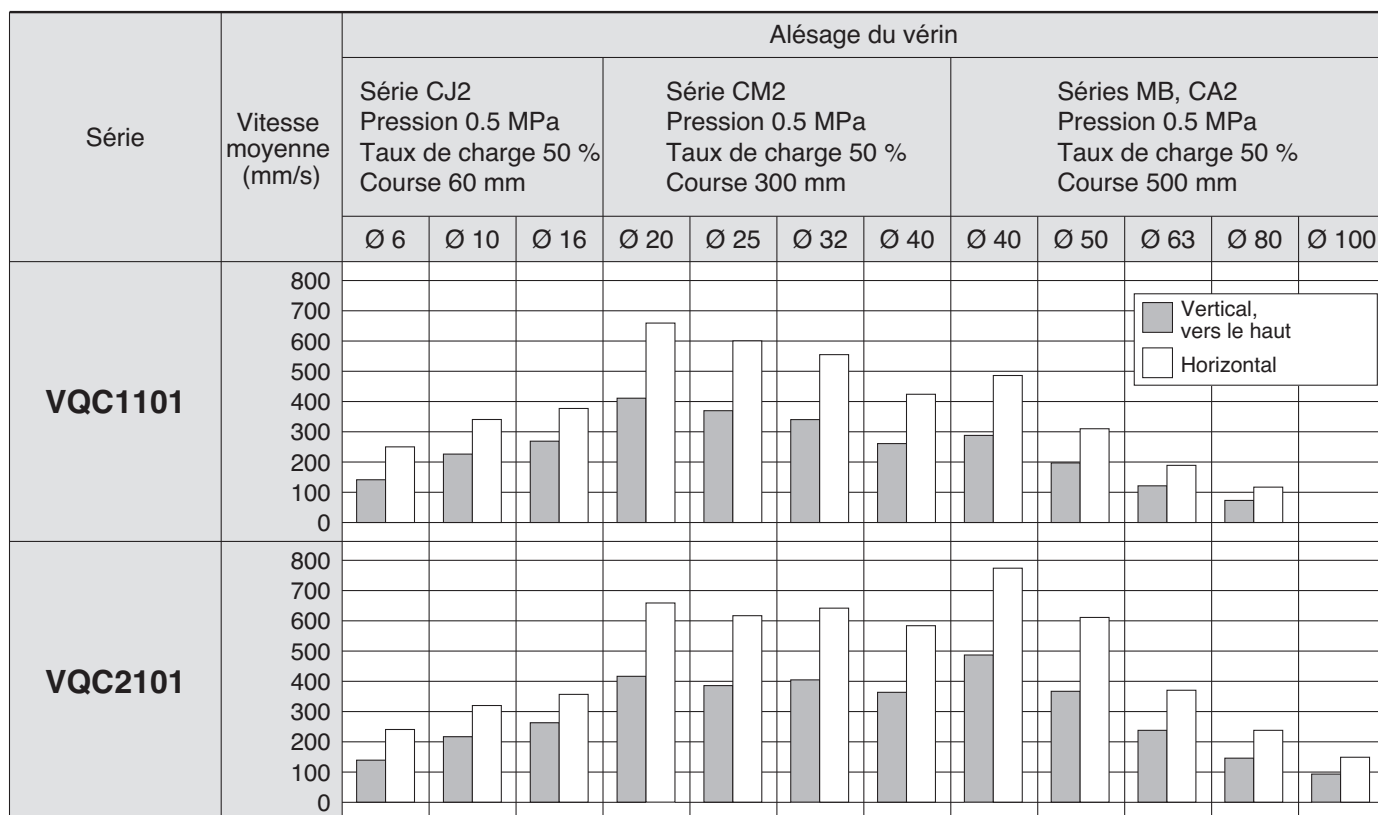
| Série | Vitesse moyenne (mm/s) | Alésage du vérin | | | | | | | | | | | |
|---|---|---|---|---|---|---|---|---|---|---|---|---|---|
| | | Série CJ2 Pression 0.5 MPa Taux de charge 50 % Course 60 mm | | | Série CM2 Pression 0.5 MPa Taux de charge 50 % Course 300 mm | | | | Séries MB, CA2 Pression 0.5 MPa Taux de charge 50 % Course 500 mm | | | | |
| | | Ø 6 | Ø 10 | Ø 16 | Ø 20 | Ø 25 | Ø 32 | Ø 40 | Ø 40 | Ø 50 | Ø 63 | Ø 80 | Ø 100 |
| VQC1101 | 800 700 600 500 400 300 200 100 0 | | | | | | | | | | | | |
| VQC2101 | 800 700 600 500 400 300 200 100 0 | | | | | | | | | | | | |

Vertical, vers le haut
Horizontal